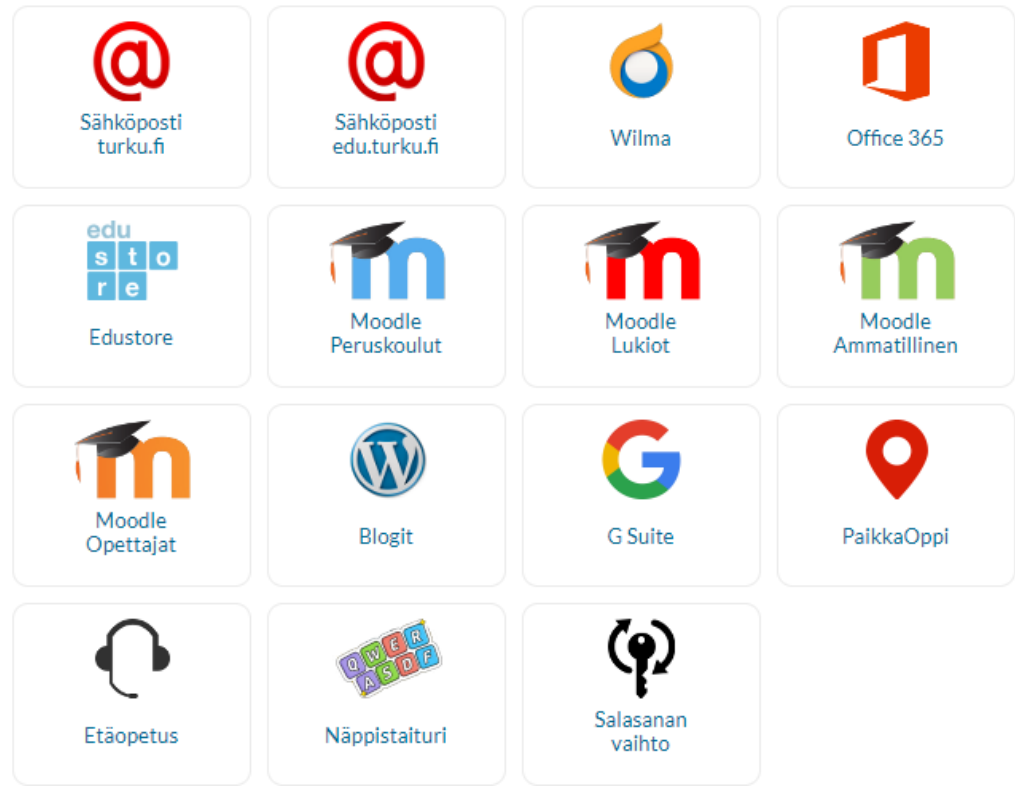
Sähköposti turku.fi

Sähköposti edu.turku.fi

Wilma

Office 365

edu
s t o
r e

Edustore

Moodle Peruskoulut

Moodle Lukiot

Moodle Ammatillinen

Moodle Opettajat

Blogit

G Suite

PaikkaOppi

Etäopetus

Q W E R
A S D F

Näppistaituri

Salasanan vaihto